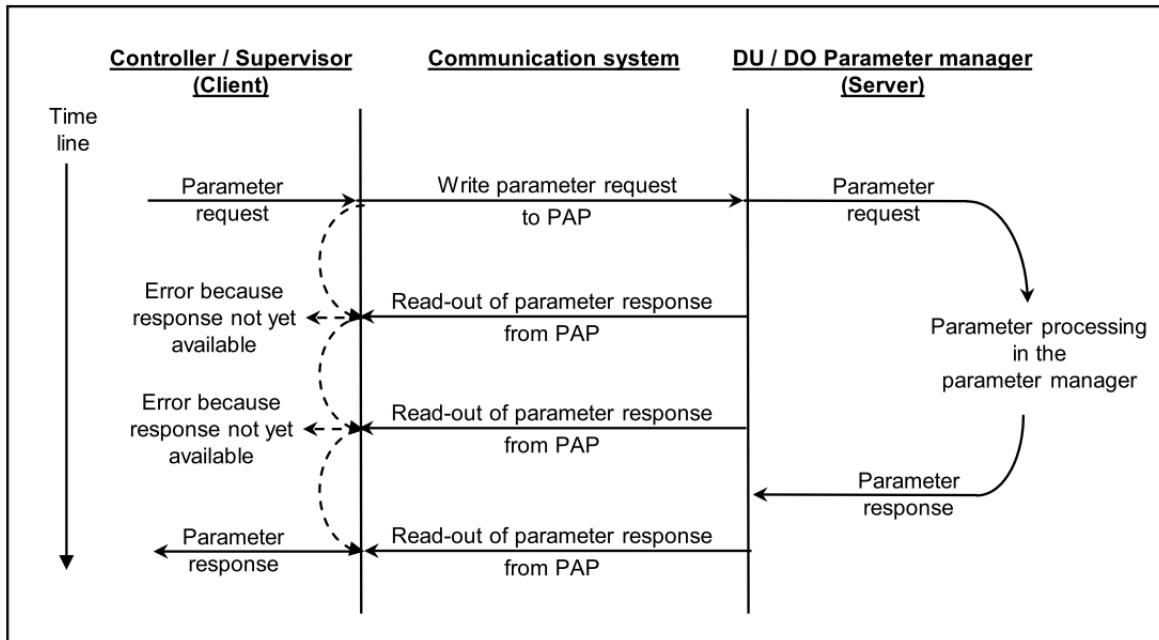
Controller / Supervisor (Client)

Communication system

DU / DO Parameter manager (Server)

Time line

Parameter request

Write parameter request to PAP

Parameter request

Error because response not yet available

Read-out of parameter response from PAP

Parameter processing in the parameter manager

Error because response not yet available

Read-out of parameter response from PAP

Parameter response

Parameter response

Read-out of parameter response from PAP